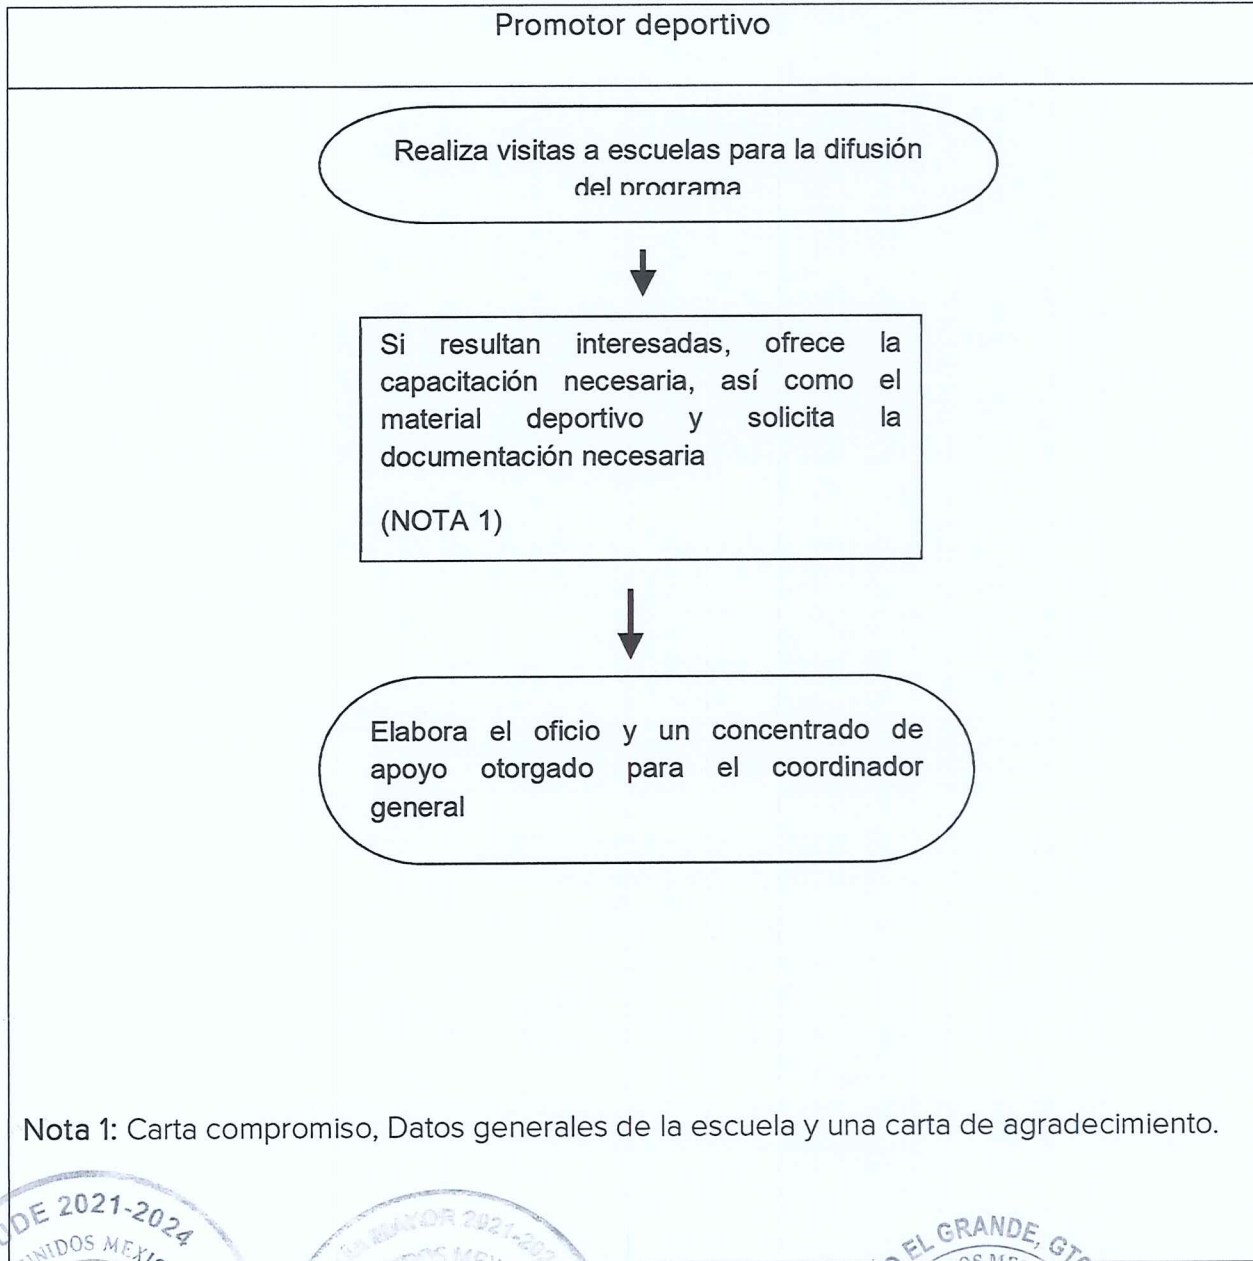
Promotor deportivo

Realiza visitas a escuelas para la difusión del programa

Si resultan interesadas, ofrece la capacitación necesaria, así como el material deportivo y solicita la documentación necesaria

(NOTA 1)

Elabora el oficio y un concentrado de apoyo otorgado para el coordinador general

Nota 1: Carta compromiso, Datos generales de la escuela y una carta de agradecimiento.

DE 2021-2024 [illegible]NIDOS MEX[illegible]

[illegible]MAYOR 2021-20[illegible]

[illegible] EL GRANDE, GT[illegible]